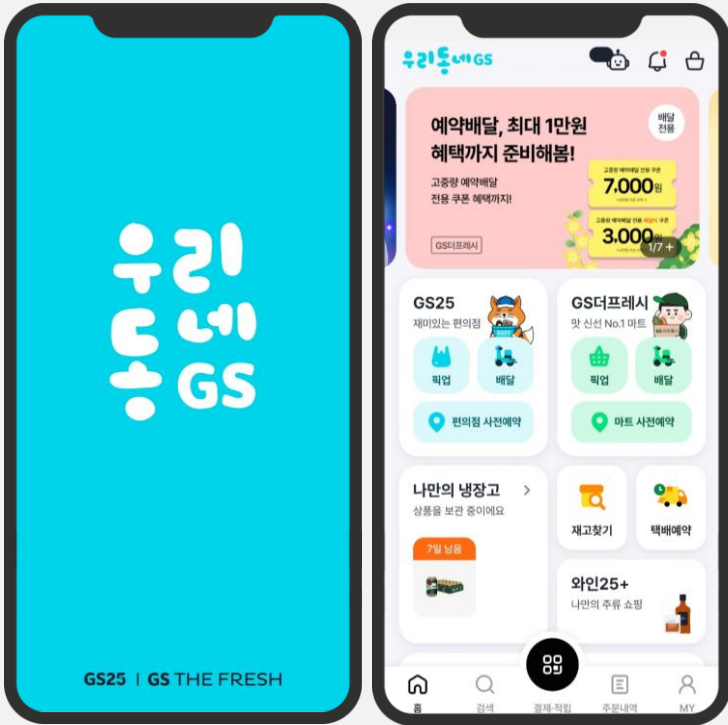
우리 동네 GS

GS25 | GS THE FRESH

우리동네GS

예약배달, 최대 1만원 혜택까지 준비해봄!

배달 전용

고중량 예약배달 전용 쿠폰 혜택까지!

7.000원

3.000원

GS더프레시

1/7 +

GS25
재미있는 편의점

픽업
배달
편의점 사전예약

GS더프레시
맛 신선 No.1 마트

픽업
배달
마트 사전예약

나만의 냉장고 >
상품을 보관 중이에요

7일 남음

재고찾기

택배예약

와인25+
나만의 주류 쇼핑

홈
검색
결제·적립
주문내역
MY